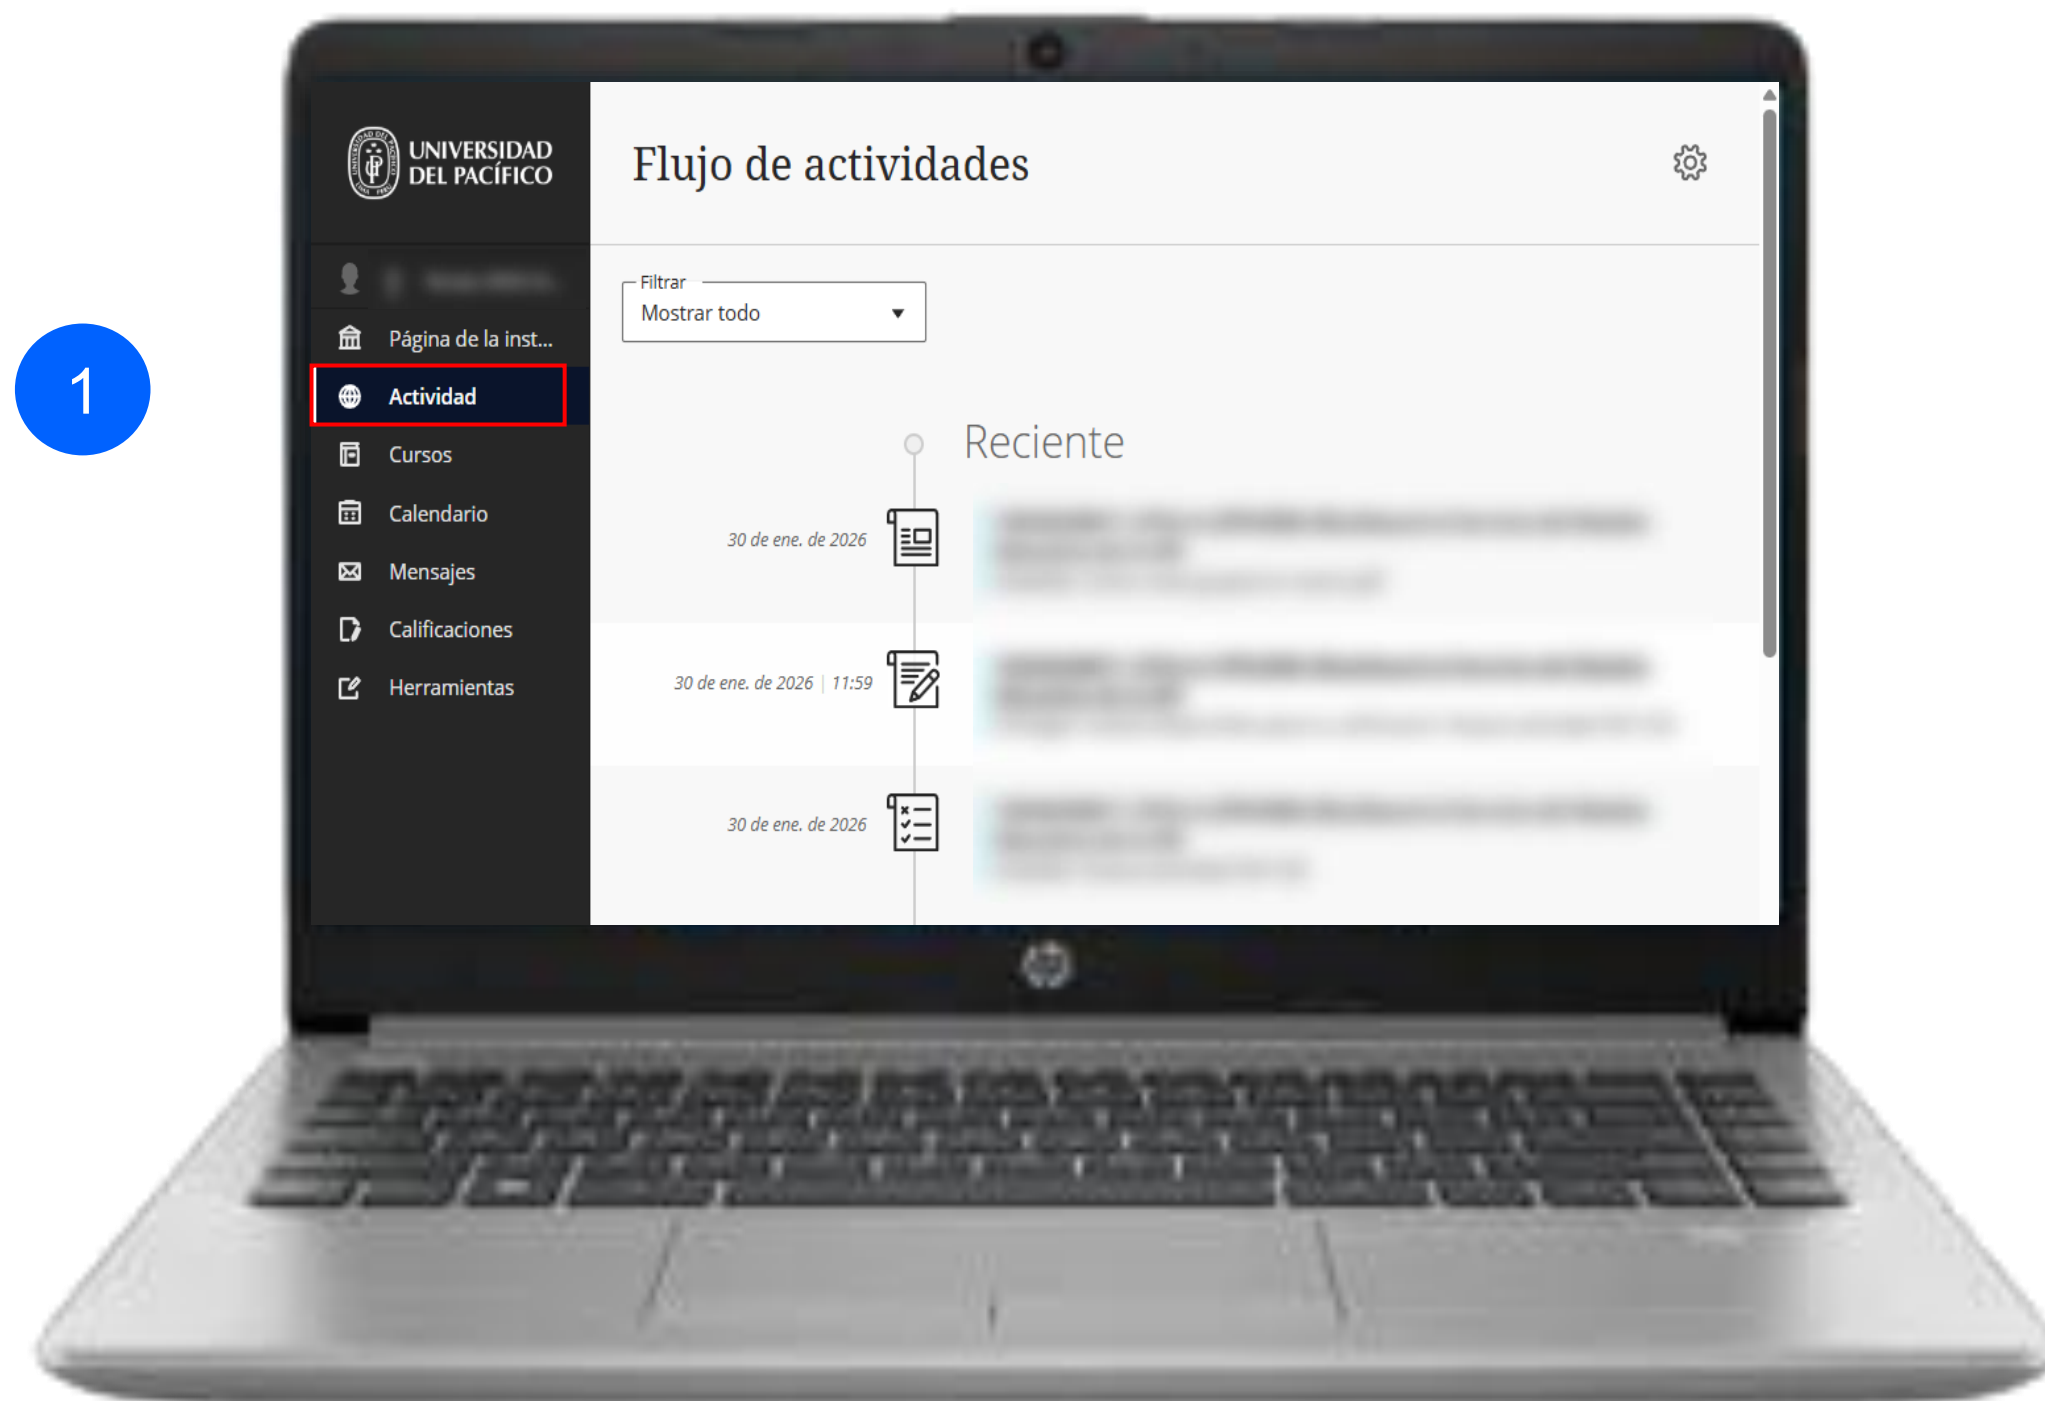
1

UNIVERSIDAD DEL PACÍFICO

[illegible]

Página de la inst...

Actividad

Cursos

Calendario

Mensajes

Calificaciones

Herramientas

Flujo de actividades

Filtrar
Mostrar todo

Reciente

30 de ene. de 2026

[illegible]

30 de ene. de 2026 | 11:59

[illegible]

30 de ene. de 2026

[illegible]